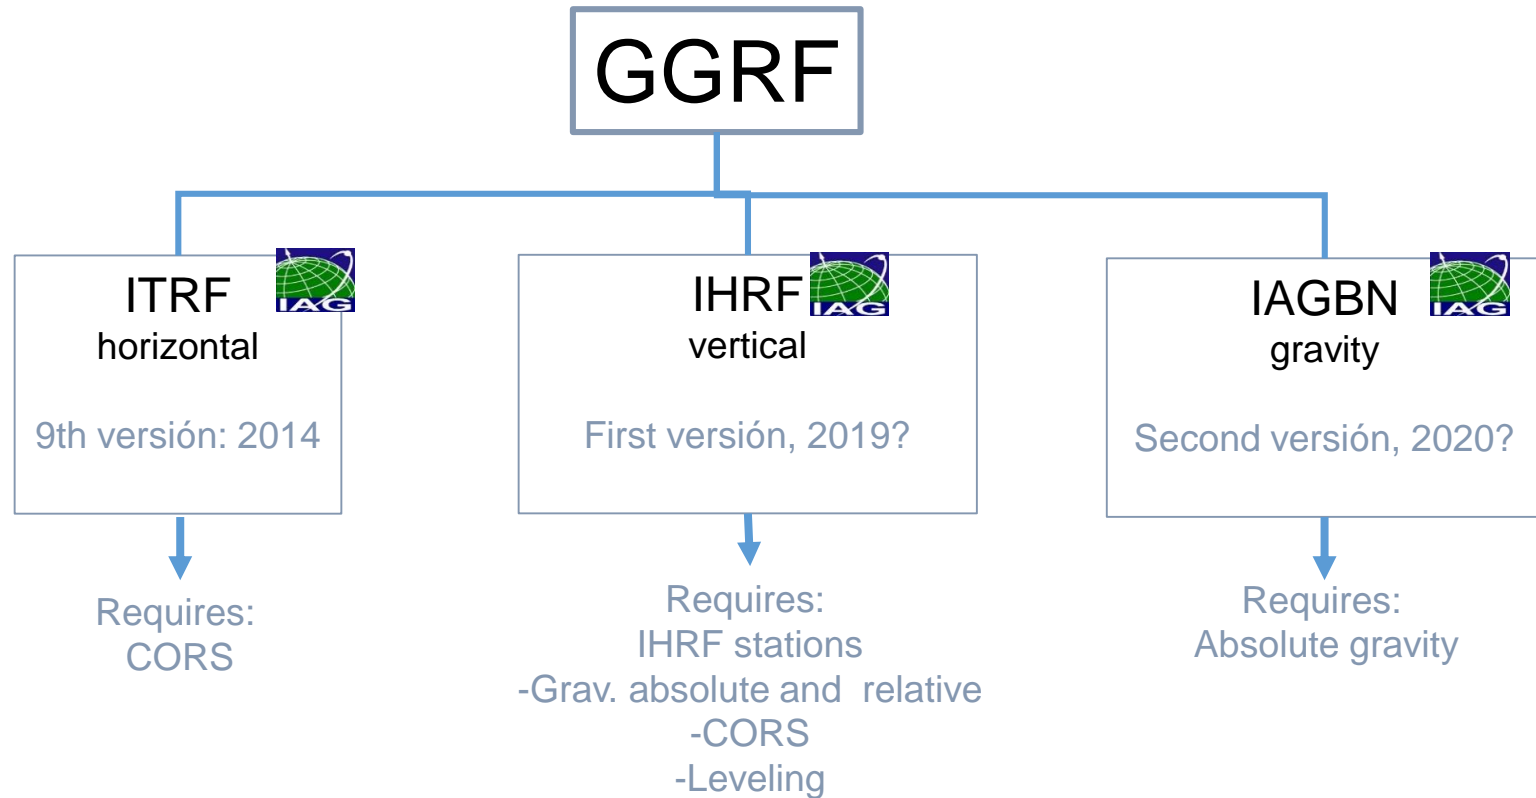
GGRF

ITRF
horizontal
IAG

9th versión: 2014

Requires:
CORS

IHRF
IAG
vertical

First versión, 2019?

Requires:
IHRF stations
-Grav. absolute and relative
-CORS
-Leveling

IAGBN
IAG
gravity

Second versión, 2020?

Requires:
Absolute gravity